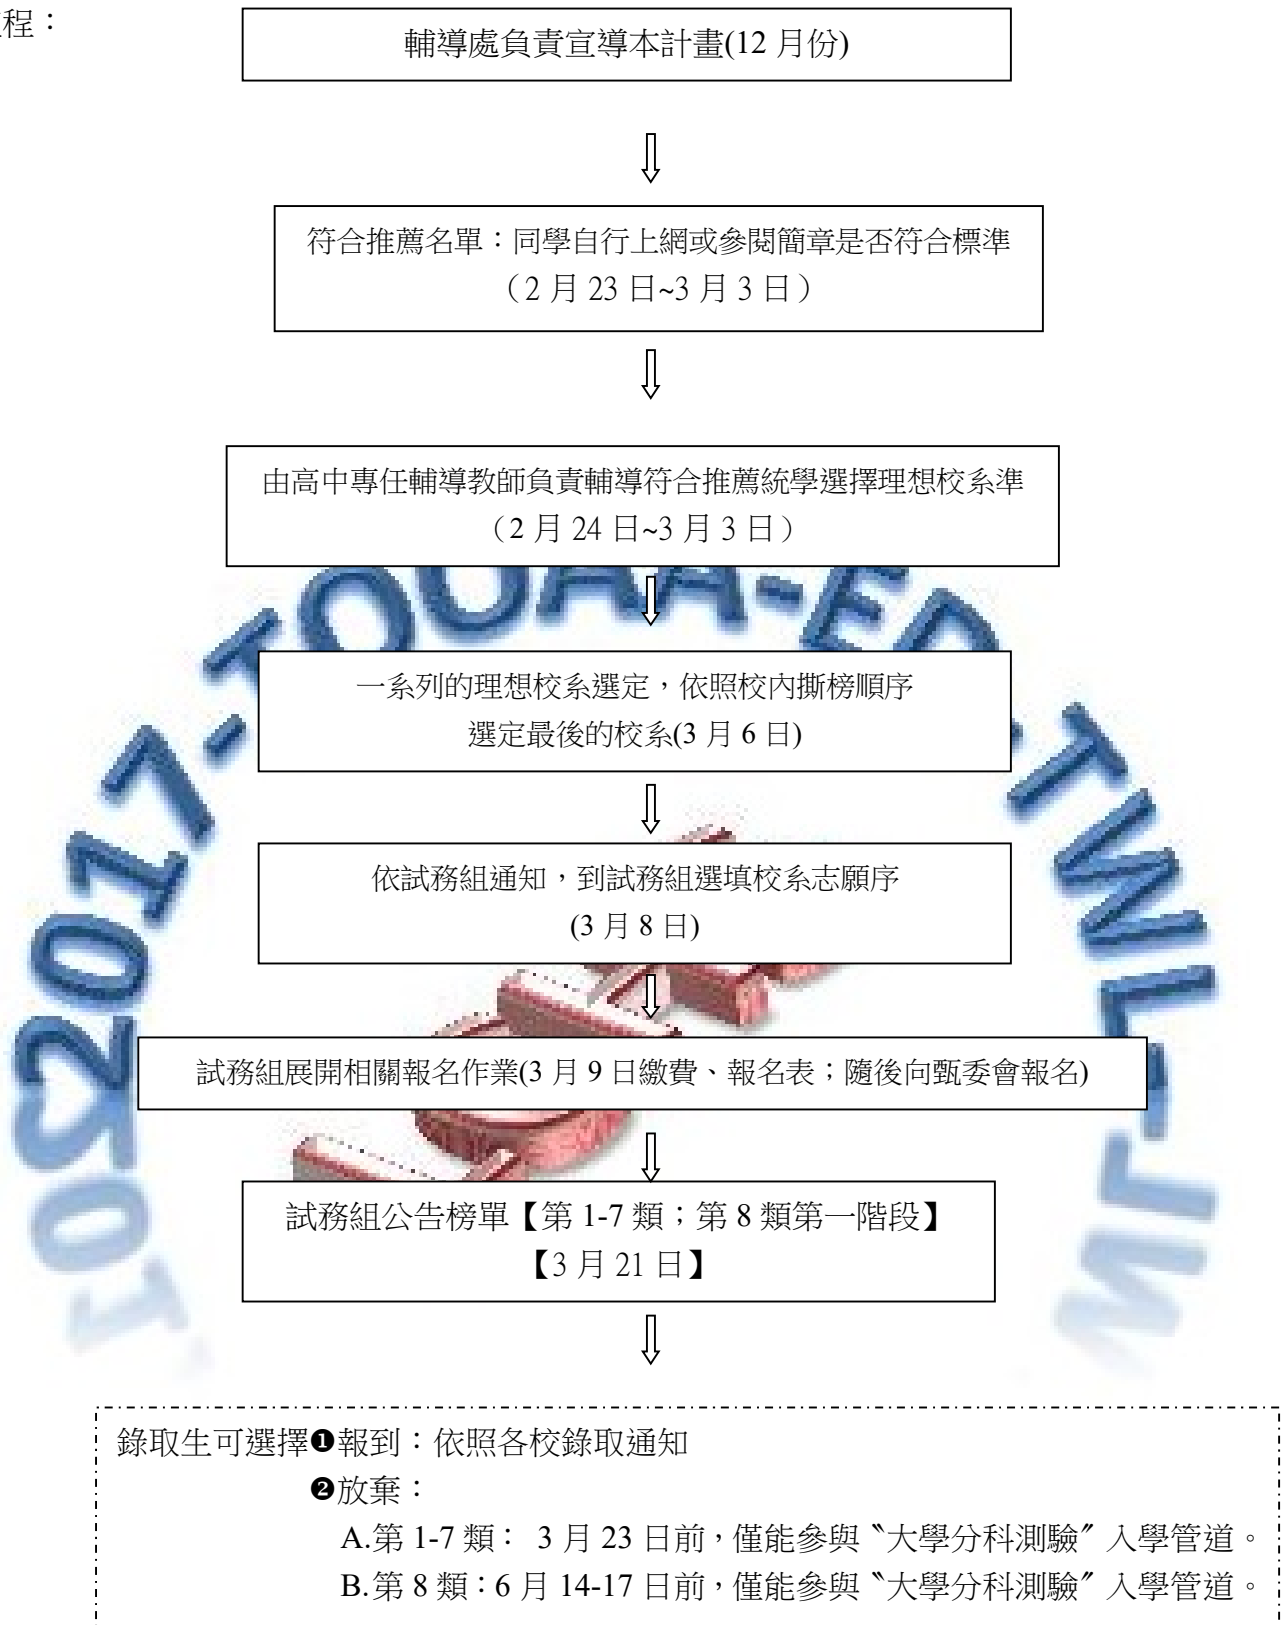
程：

輔導處負責宣導本計畫(12 月份)

⇩

符合推薦名單：同學自行上網或參閱簡章是否符合標準（2 月 23 日~3 月 3 日）

⇩

由高中專任輔導教師負責輔導符合推薦統學選擇理想校系準（2 月 24 日~3 月 3 日）

⇩

一系列的理想校系選定，依照校內撕榜順序選定最後的校系(3 月 6 日)

⇩

依試務組通知，到試務組選填校系志願序(3 月 8 日)

⇩

試務組展開相關報名作業(3 月 9 日繳費、報名表；隨後向甄委會報名)

⇩

試務組公告榜單【第 1-7 類；第 8 類第一階段】【3 月 21 日】

⇩

錄取生可選擇❶報到：依照各校錄取通知
❷放棄：
A.第 1-7 類： 3 月 23 日前，僅能參與〝大學分科測驗〞入學管道。
B.第 8 類：6 月 14-17 日前，僅能參與〝大學分科測驗〞入學管道。

2017-TOAA-EDU-TW